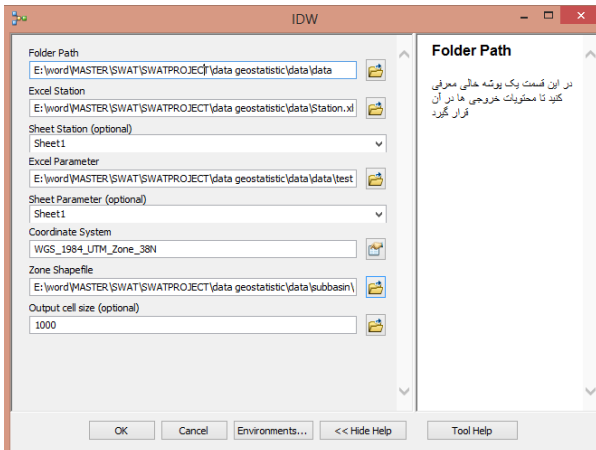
IDW

Folder Path
E:\word\MASTER\SWAT\SWATPROJECT\data geostatistic\data\data

Excel Station
E:\word\MASTER\SWAT\SWATPROJECT\data geostatistic\data\Station.xl

Sheet Station (optional)
Sheet1

Excel Parameter
E:\word\MASTER\SWAT\SWATPROJECT\data geostatistic\data\data\test

Sheet Parameter (optional)
Sheet1

Coordinate System
WGS_1984_UTM_Zone_38N

Zone Shapefile
E:\word\MASTER\SWAT\SWATPROJECT\data geostatistic\data\subbasin\

Output cell size (optional)
1000

Folder Path

در این قسمت یک پوشه خالی معرفی کنید تا محتویات خروجی ها در آن قرار گیرد

OK Cancel Environments... << Hide Help Tool Help